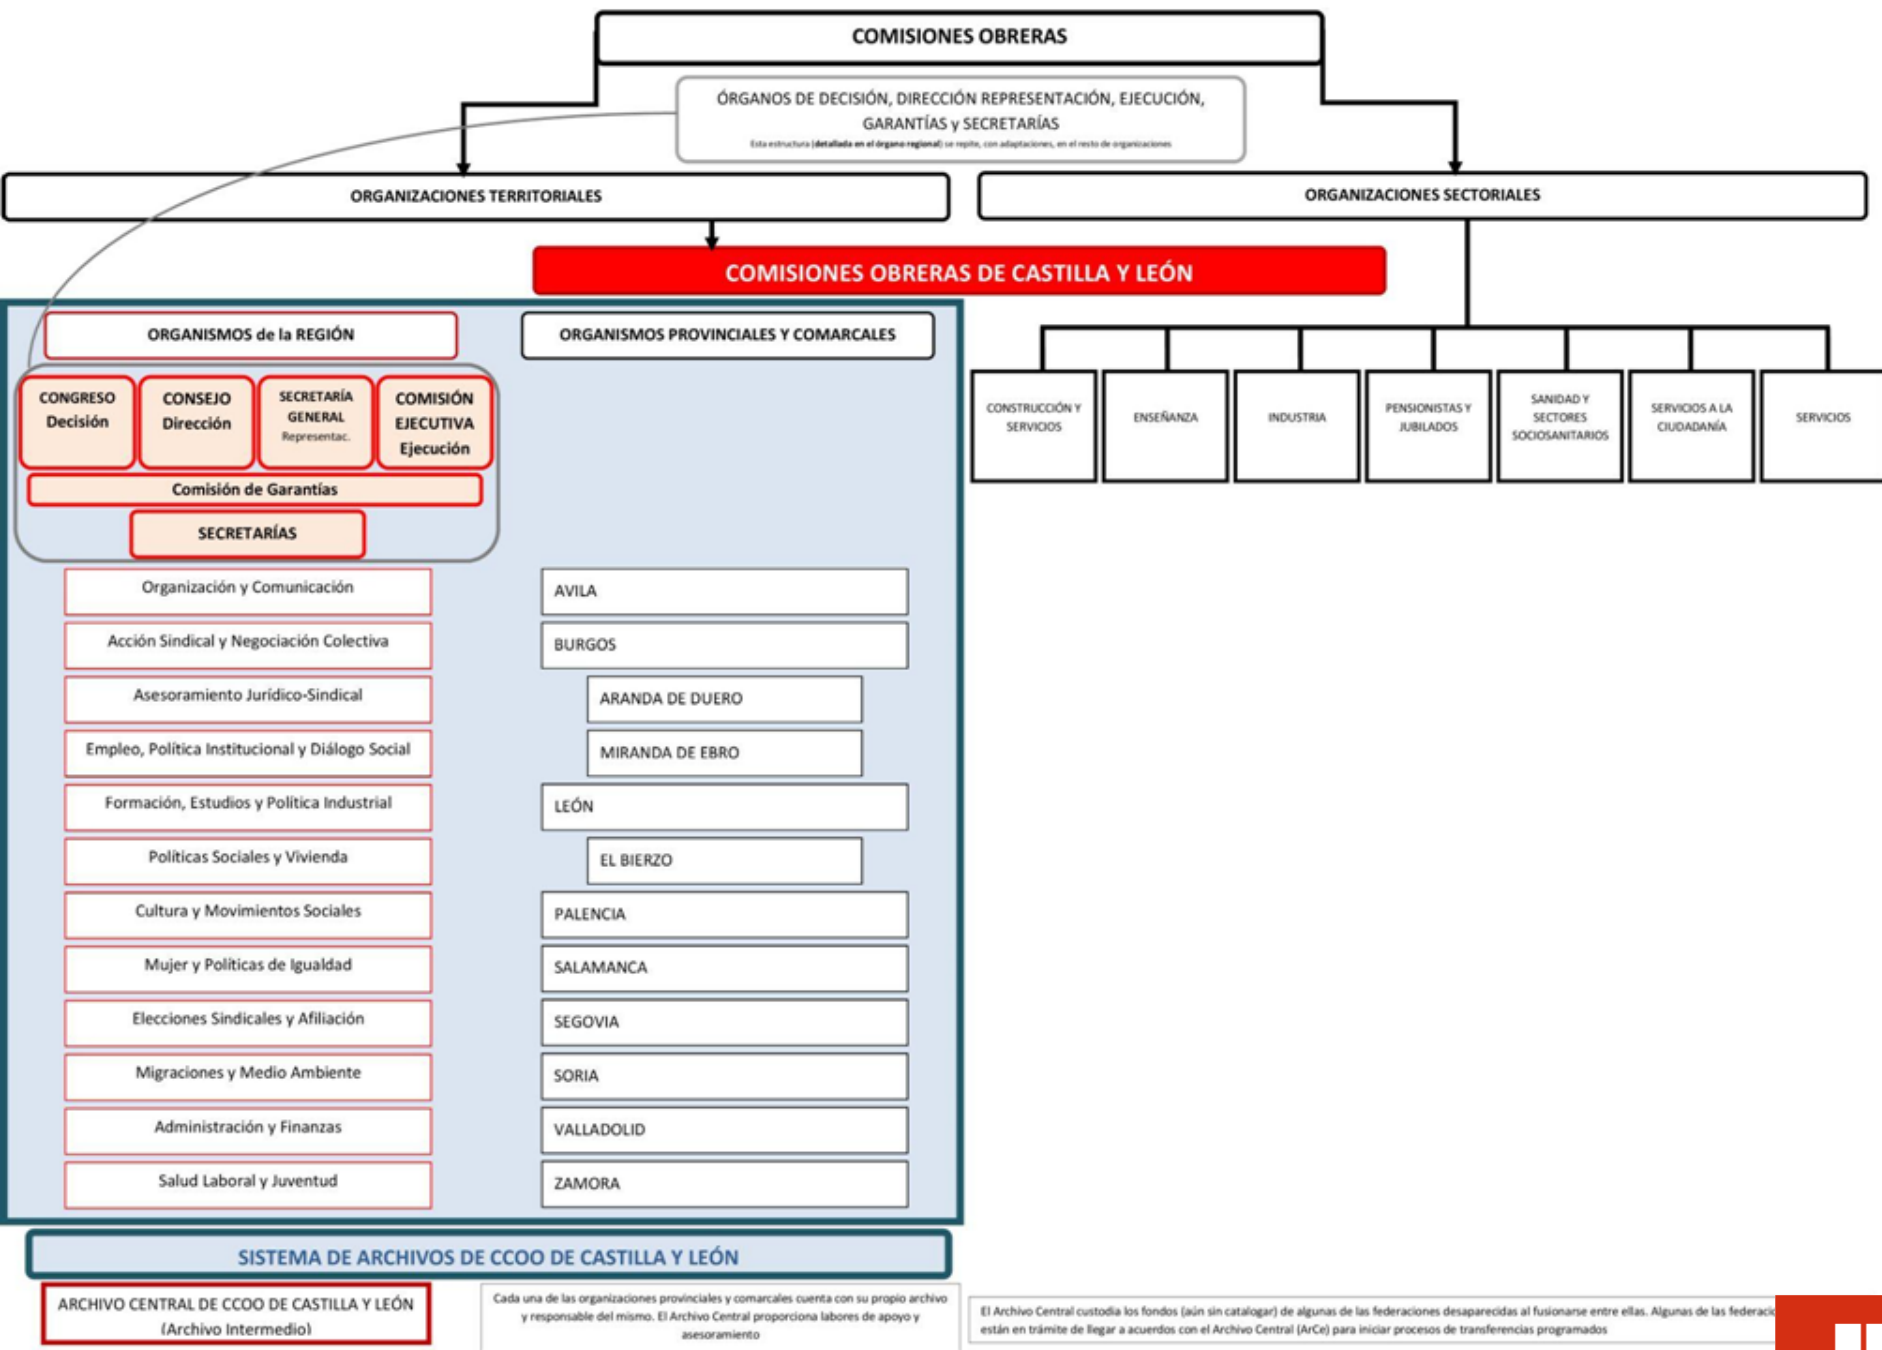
COMISIONES OBRERAS

ÓRGANOS DE DECISIÓN, DIRECCIÓN REPRESENTACIÓN, EJECUCIÓN, GARANTÍAS y SECRETARÍAS
Esta estructura (detallada en el órgano regional) se repite, con adaptaciones, en el resto de organizaciones

ORGANIZACIONES TERRITORIALES

ORGANIZACIONES SECTORIALES

COMISIONES OBRERAS DE CASTILLA Y LEÓN

ORGANISMOS de la REGIÓN

ORGANISMOS PROVINCIALES Y COMARCALES

CONGRESO Decisión

CONSEJO Dirección

SECRETARÍA GENERAL Representac.

COMISIÓN EJECUTIVA Ejecución

Comisión de Garantías

SECRETARÍAS

Organización y Comunicación
Acción Sindical y Negociación Colectiva
Asesoramiento Jurídico-Sindical
Empleo, Política Institucional y Diálogo Social
Formación, Estudios y Política Industrial
Políticas Sociales y Vivienda
Cultura y Movimientos Sociales
Mujer y Políticas de Igualdad
Elecciones Sindicales y Afiliación
Migraciones y Medio Ambiente
Administración y Finanzas
Salud Laboral y Juventud

AVILA
BURGOS
ARANDA DE DUERO
MIRANDA DE EBRO
LEÓN
EL BIERZO
PALENCIA
SALAMANCA
SEGOVIA
SORIA
VALLADOLID
ZAMORA

CONSTRUCCIÓN Y SERVICIOS
ENSEÑANZA
INDUSTRIA
PENSIONISTAS Y JUBILADOS
SANIDAD Y SECTORES SOCIOSANITARIOS
SERVICIOS A LA CIUDADANÍA
SERVICIOS

SISTEMA DE ARCHIVOS DE CCOO DE CASTILLA Y LEÓN

ARCHIVO CENTRAL DE CCOO DE CASTILLA Y LEÓN (Archivo Intermedio)

Cada una de las organizaciones provinciales y comarcales cuenta con su propio archivo y responsable del mismo. El Archivo Central proporciona labores de apoyo y asesoramiento

El Archivo Central custodia los fondos (aún sin catalogar) de algunas de las federaciones desaparecidas al fusionarse entre ellas. Algunas de las federac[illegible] están en trámite de llegar a acuerdos con el Archivo Central (ArCe) para iniciar procesos de transferencias programados